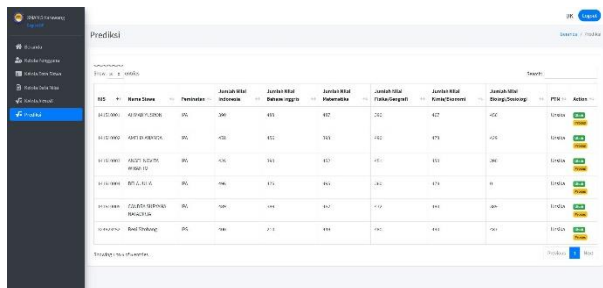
SMAN 5 Semarang
Logout

Beranda
Kelola Pengguna
Kelola Data Siswa
Kelola Data Nilai
Kelola Aturan
Prediksi

PK Logout

Prediksi

Beranda / Prediksi

Show 10 entries

Search:

| NIS | Nama Siswa | Peminatan | Jumlah Nilai Indonesia | Jumlah Nilai Bahasa Inggris | Jumlah Nilai Matematika | Jumlah Nilai Fisika/Geografi | Jumlah Nilai Kimia/Ekonomi | Jumlah Nilai Biologi/Sosiologi | PTN | Action |
|---|---|---|---|---|---|---|---|---|---|---|
| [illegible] | ALFIKRI YUSRON | IPA | 390 | 453 | 457 | 352 | 427 | 400 | Tunda | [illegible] Proses |
| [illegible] | ANDI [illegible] | IPA | 452 | 453 | 393 | 493 | 473 | 426 | Tunda | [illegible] Proses |
| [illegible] | ANGELINA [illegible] | IPA | 426 | 363 | 457 | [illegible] | 433 | 397 | Tunda | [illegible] Proses |
| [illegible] | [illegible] | IPA | 396 | 473 | 453 | 350 | 479 | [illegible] | Tunda | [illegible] Proses |
| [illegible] | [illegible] | IPA | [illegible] | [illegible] | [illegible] | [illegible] | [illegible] | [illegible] | Tunda | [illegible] Proses |
| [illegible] | Rasti Tiinbang | IPS | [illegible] | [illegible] | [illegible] | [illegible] | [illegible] | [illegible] | Tunda | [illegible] Proses |

Showing 1 to 6 of 6 entries

Previous 1 Next